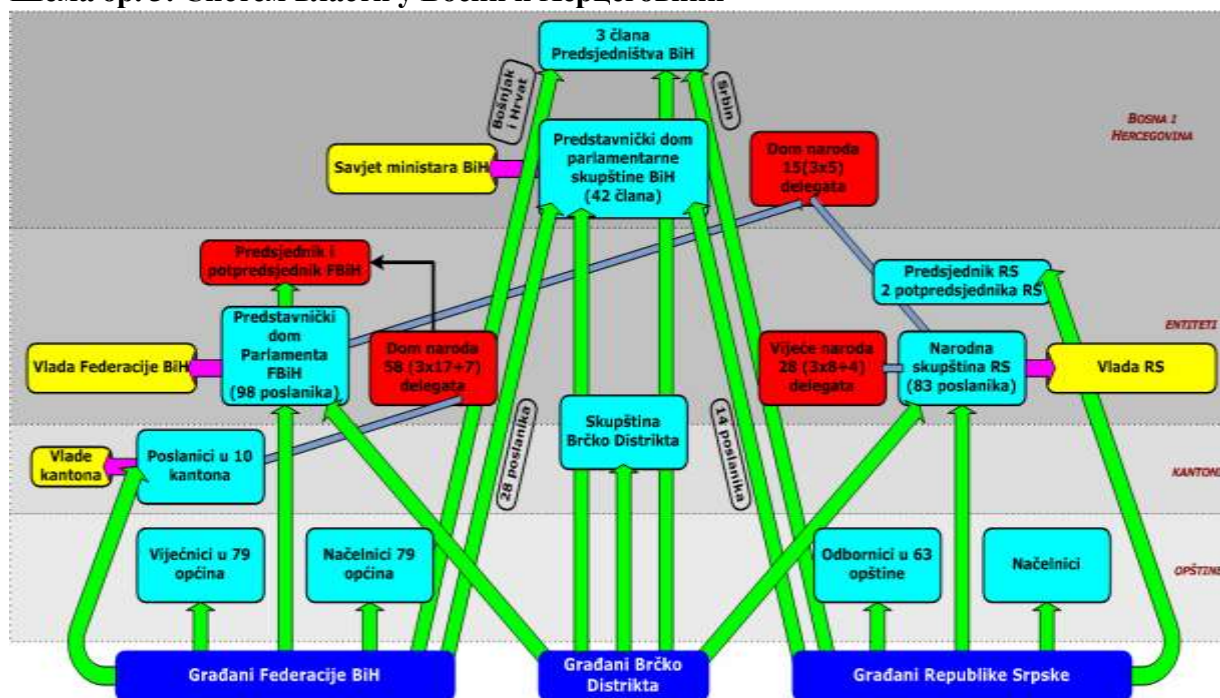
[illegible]

3 člana Predsjedništva BiH

Bošnjak i Hrvat

Srbin

BOSNA I HERCEGOVINA

Savjet ministara BiH

Predstavnički dom parlamentarne skupštine BiH (42 člana)

Dom naroda 15(3x5) delegata

Predsjednik i potpredsjednik FBiH

Predsjednik RS 2 potpredsjednika RS

ENTITETI

Vlada Federacije BiH

Predstavnički dom Parlamenta FBiH (98 poslanika)

Dom naroda 58 (3x17+7) delegata

Vijeće naroda 28 (3x8+4) delegata

Narodna skupština RS (83 poslanika)

Vlada RS

28 poslanika

Skupština Brčko Distrikta

14 poslanika

Vlade kantona

Poslanici u 10 kantona

KANTONI

Vijećnici u 79 općina

Načelnici 79 općina

Odbornici u 63 opštine

Načelnici

OPŠTINE

Građani Federacije BiH

Građani Brčko Distrikta

Građani Republike Srpske